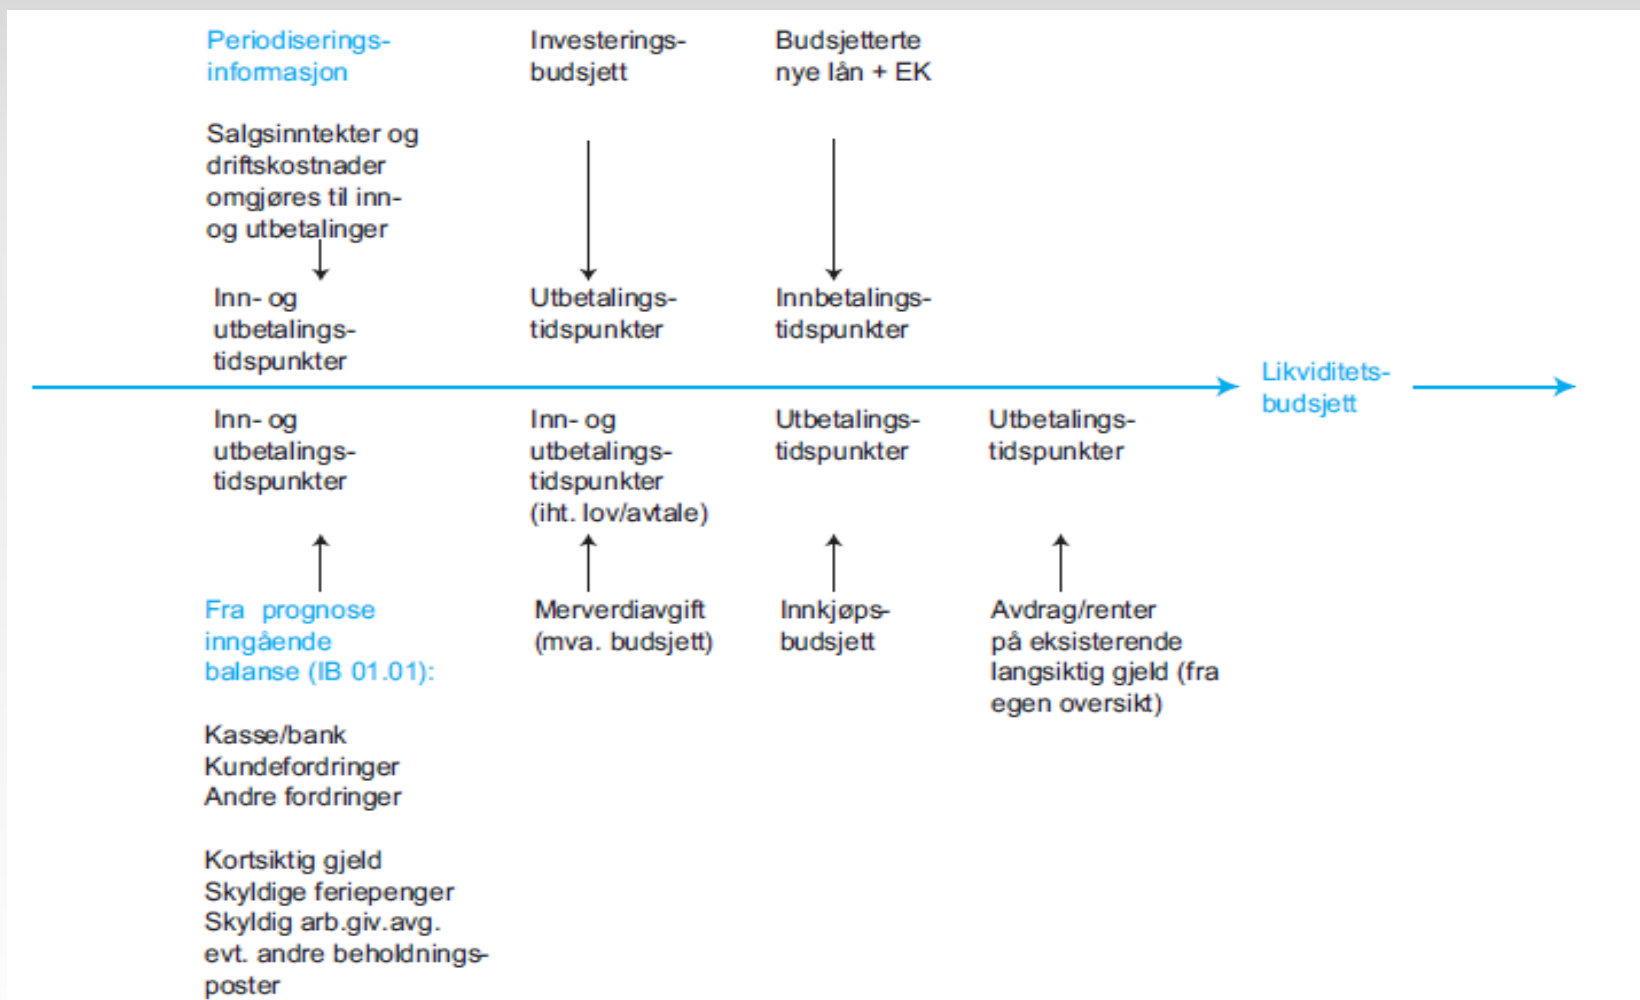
Periodiserings-informasjon

Salgsinntekter og driftskostnader omgjøres til inn- og utbetalinger

Inn- og utbetalings-tidspunkter

Investerings-budsjett

Utbetalings-tidspunkter

Budsjetterte nye lån + EK

Innbetalings-tidspunkter

Likviditets-budsjett

Inn- og utbetalings-tidspunkter

Fra prognose inngående balanse (IB 01.01):

Kasse/bank
Kundefordringer
Andre fordringer

Kortsiktig gjeld
Skyldige feriepenger
Skyldig arb.giv.avg.
evt. andre beholdnings-poster

Inn- og utbetalings-tidspunkter (iht. lov/avtale)

Merverdiavgift (mva. budsjett)

Utbetalings-tidspunkter

Innkjøps-budsjett

Utbetalings-tidspunkter

Avdrag/renter på eksisterende langsiktig gjeld (fra egen oversikt)